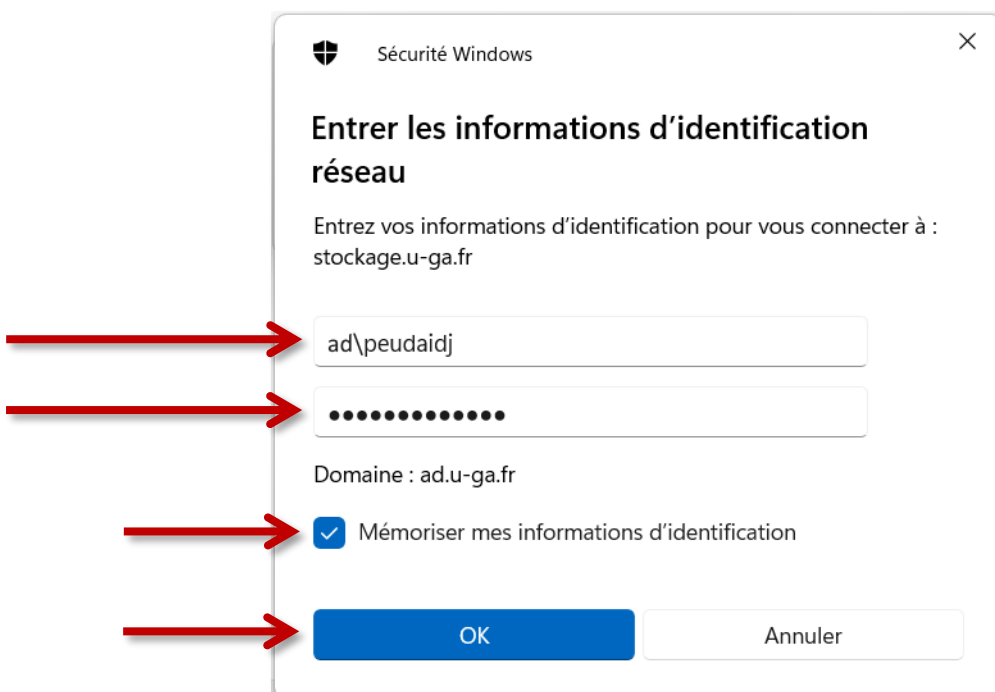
Sécurité Windows

Entrer les informations d'identification réseau

Entrez vos informations d'identification pour vous connecter à : stockage.u-ga.fr

ad\peudaidj

•••••••••••••

Domaine : ad.u-ga.fr

Mémoriser mes informations d'identification

OK

Annuler